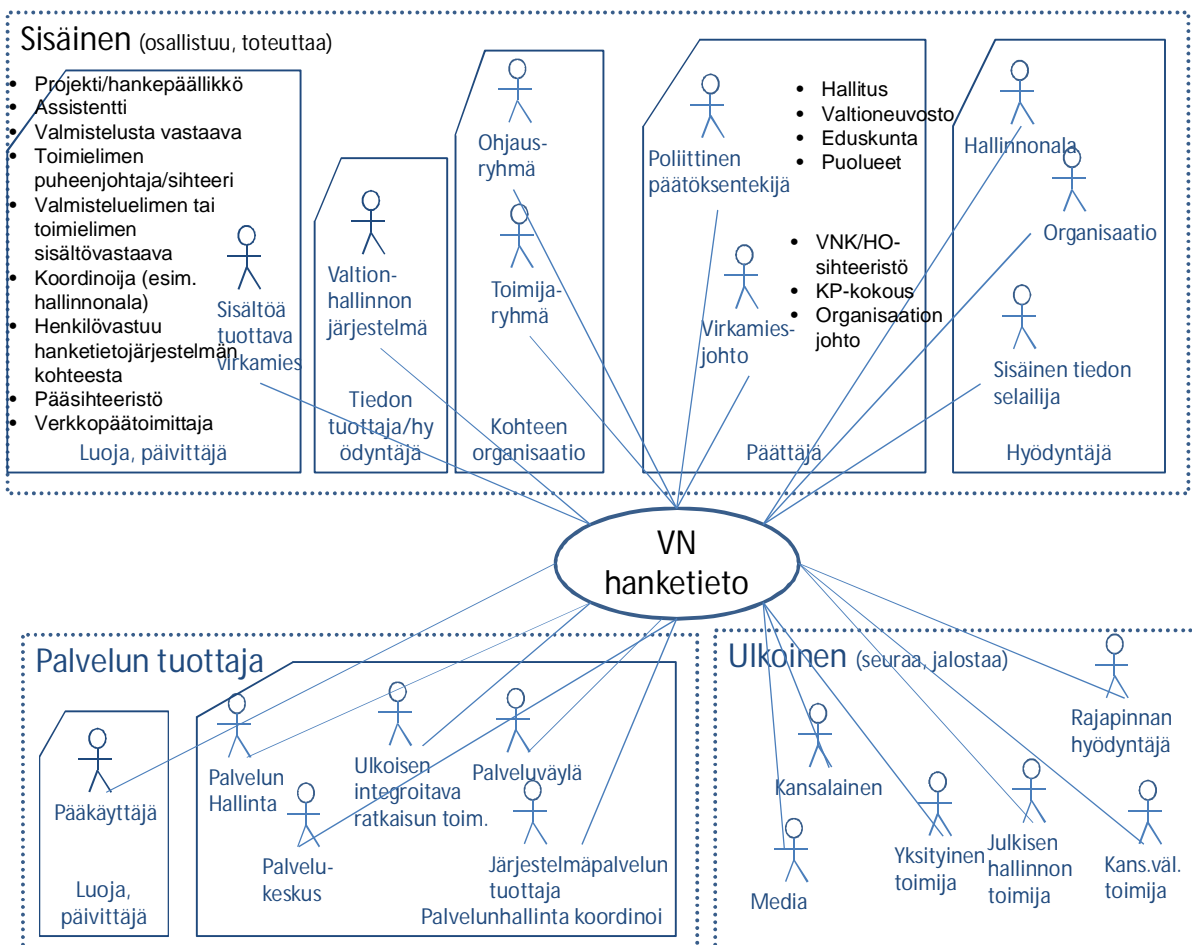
Sisäinen (osallistuu, toteuttaa)

- Projekti/hankepäällikkö
- Assistentti
- Valmistelusta vastaava
- Toimielimen puheenjohtaja/sihteeri
- Valmisteluelimen tai toimielimen sisältövastaava
- Koordinoija (esim. hallinnonala)
- Henkilövastuu hanketietojärjestelmän kohteesta
- Pääsihteeristö
- Verkkopäätoimittaja

Sisältöä tuottava virkamies

Luoja, päivittäjä

Valtionhallinnon järjestelmä

Tiedon tuottaja/hyödyntäjä

Ohjausryhmä

Toimijaryhmä

Kohteen organisaatio

Poliittinen päätöksentekijä

- Hallitus
- Valtioneuvosto
- Eduskunta
- Puolueet

Virkamiesjohto

- VNK/HO-sihteeristö
- KP-kokous
- Organisaation johto

Päättäjä

Hallinnonala

Organisaatio

Sisäinen tiedon selailija

Hyödyntäjä

VN hanketieto

Palvelun tuottaja

Pääkäyttäjä

Luoja, päivittäjä

Palvelun Hallinta

Palvelukeskus

Ulkoisen integroitava ratkaisun toim.

Palveluväylä

Järjestelmäpalvelun tuottaja

Palvelunhallinta koordinoi

Ulkoinen (seuraa, jalostaa)

Kansalainen

Media

Yksityinen toimija

Julkisen hallinnon toimija

Kans.väl. toimija

Rajapinnan hyödyntäjä